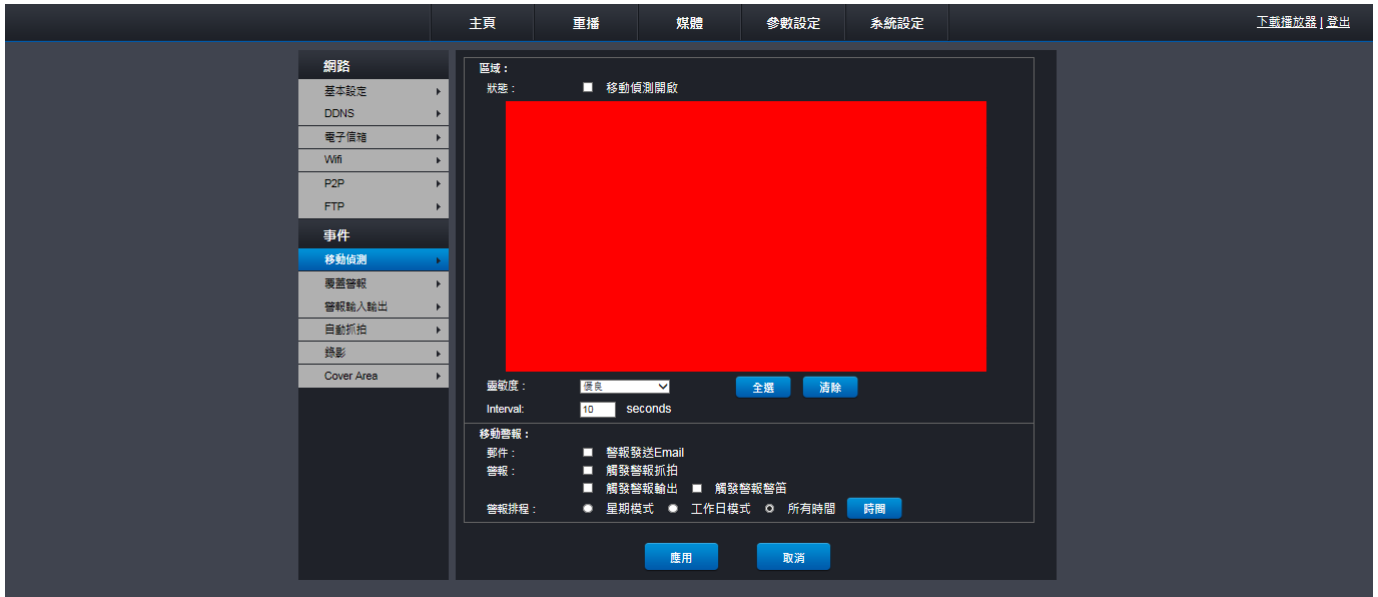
主頁 重播 媒體 參數設定 系統設定

下載播放器 | 登出

網路
基本設定
DDNS
電子信箱
Wifi
P2P
FTP

事件
移動偵測
覆蓋警報
警報輸入輸出
自動抓拍
錄影
Cover Area

區域：
狀態： 移動偵測開啟

靈敏度： 優良
全選 清除
Interval: 10 seconds

移動警報：
郵件： 警報發送Email
警報： 觸發警報抓拍
觸發警報輸出 觸發警報警笛
警報排程： 星期模式 工作日模式 所有時間 時間

應用 取消